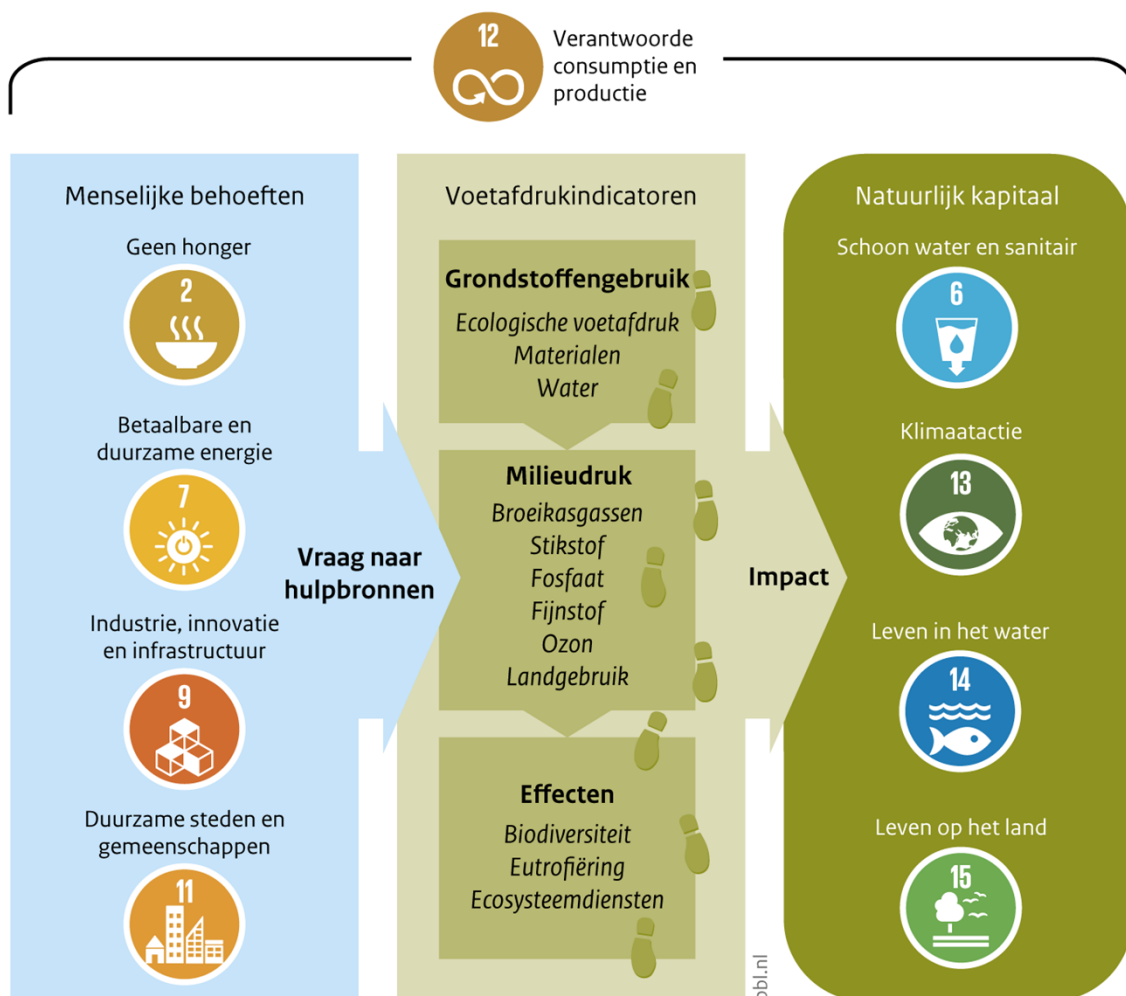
12
Verantwoorde consumptie en productie

Menselijke behoeften

Geen honger
2

Betaalbare en duurzame energie
7

Industrie, innovatie en infrastructuur
9

Duurzame steden en gemeenschappen
11

Vraag naar hulpbronnen

Voetafdrukindicatoren

Grondstoffengebruik
Ecologische voetafdruk
Materialen
Water

Milieudruk
Broeikasgassen
Stikstof
Fosfaat
Fijnstof
Ozon
Landgebruik

Effecten
Biodiversiteit
Eutrofiëring
Ecosysteemdiensten

pbl.nl

Impact

Natuurlijk kapitaal

Schoon water en sanitair
6

Klimaatactie
13

Leven in het water
14

Leven op het land
15